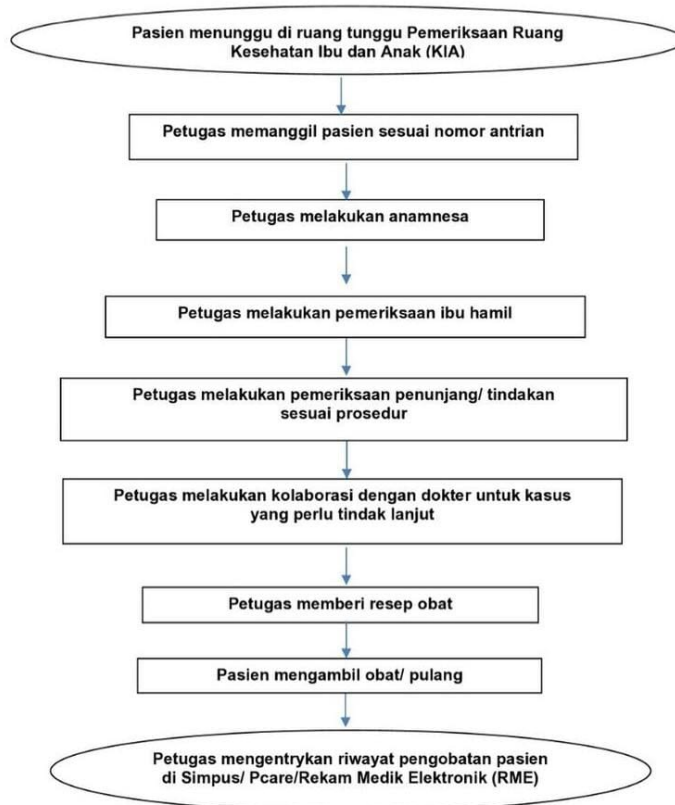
Pasien menunggu di ruang tunggu Pemeriksaan Ruang Kesehatan Ibu dan Anak (KIA)

Petugas memanggil pasien sesuai nomor antrian

Petugas melakukan anamnesa

Petugas melakukan pemeriksaan ibu hamil

Petugas melakukan pemeriksaan penunjang/ tindakan sesuai prosedur

Petugas melakukan kolaborasi dengan dokter untuk kasus yang perlu tindak lanjut

Petugas memberi resep obat

Pasien mengambil obat/ pulang

Petugas mengentrykan riwayat pengobatan pasien di Simpus/ Pcare/Rekam Medik Elektronik (RME)